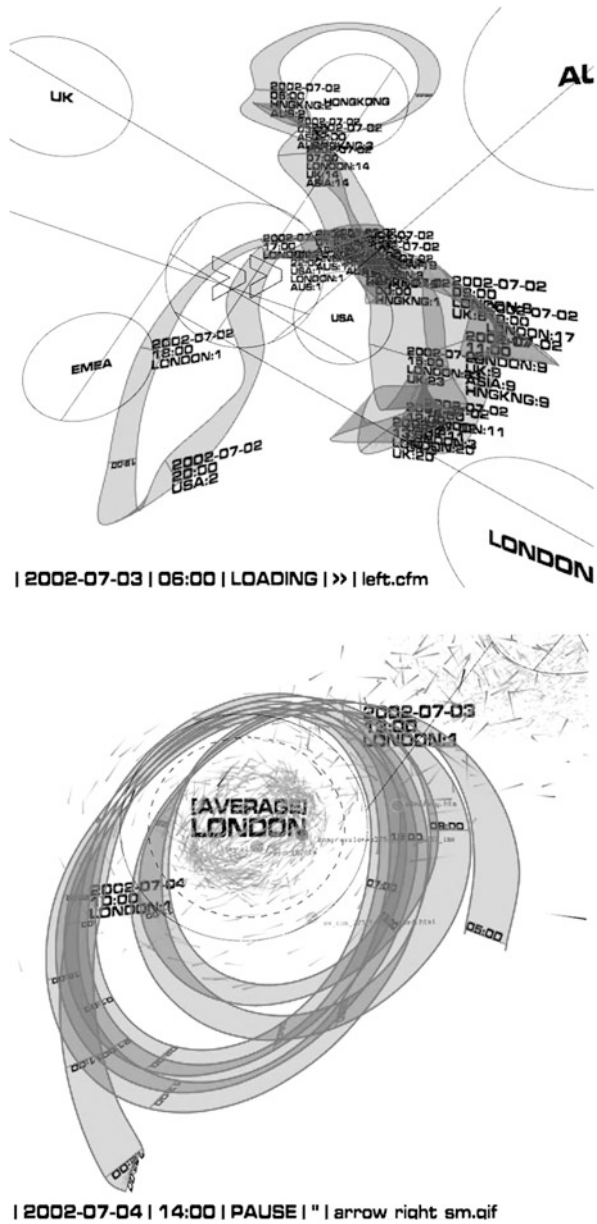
UK

AU

2002-07-02
06:00
HNGKNG:1 HONGKONG
AUS:2

2002-07-02
07:00
LONDON:14
UK:14
ASIA:14

2002-07
17:00
LONDON:1
AUS:1

2002-07-02
HNGKNG:1

USA

2002-07-02
02:00
LONDON:8
UK:8

2002-07-02
LONDON:17

2002-07-02
LONDON:9
UK:9
ASIA:9
HNGKNG:9

UK:23

2002-07-02
LONDON:11
LONDON:20
UK:20

EMEA

2002-07-02
18:00
LONDON:1

2002-07-02
20:00
USA:2

LONDON

| 2002-07-03 | 06:00 | LOADING | >> | left.cfm

2002-07-03
13:00
LONDON:1

[AVERAGE]
LONDON

09:00

2002-07-04
10:00
LONDON:1

05:00

| 2002-07-04 | 14:00 | PAUSE | " | arrow right sm.gif